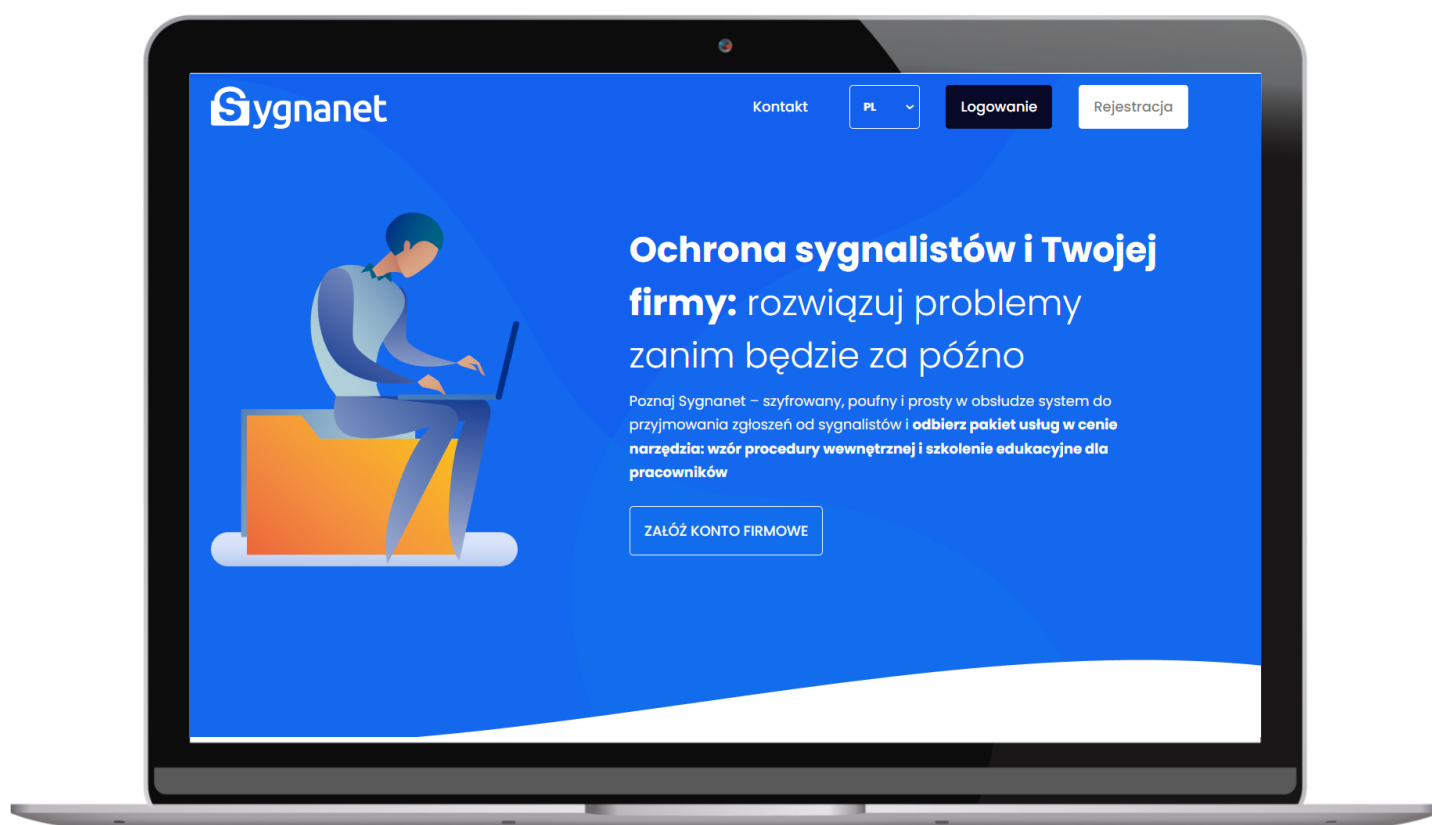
Sygnanet

Kontakt PL Logowanie Rejestracja

Ochrona sygnalistów i Twojej firmy: rozwiązuj problemy zanim będzie za późno

Poznaj Sygnanet – szyfrowany, poufny i prosty w obsłudze system do przyjmowania zgłoszeń od sygnalistów i odbierz pakiet usług w cenie narzędzia: wzór procedury wewnętrznej i szkolenie edukacyjne dla pracowników

ZAŁÓŻ KONTO FIRMOWE